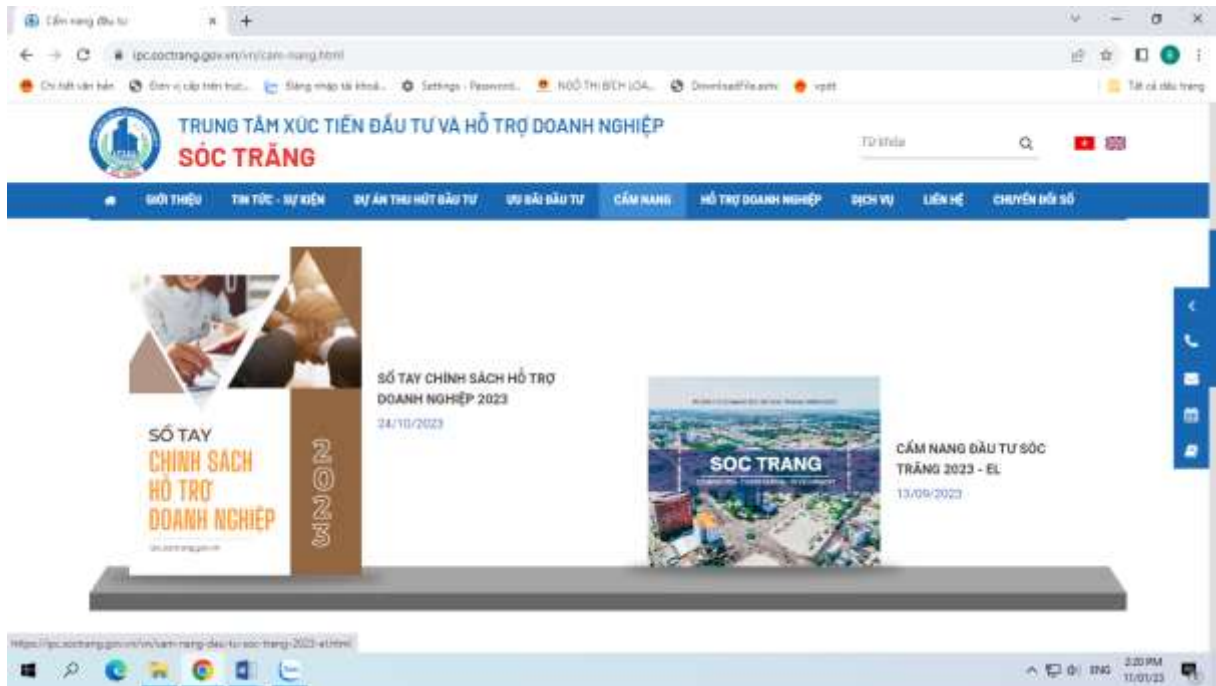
Cẩm nang đầu tư

ipcsoctrang.gov.vn/vn/cam-nang.html

Chi tiết văn bản | Đơn vị cấp trên trực... | Đăng nhập tài khoả... | Settings - Passwords... | NGÔ THỊ BÍCH LOA... | DownloadFile.aspx | vpdt | Tất cả dấu trang

TRUNG TÂM XÚC TIẾN ĐẦU TƯ VÀ HỖ TRỢ DOANH NGHIỆP
SÓC TRĂNG

Từ khóa

GIỚI THIỆU | TIN TỨC - SỰ KIỆN | DỰ ÁN THU HÚT ĐẦU TƯ | ƯU ĐÃI ĐẦU TƯ | CẨM NANG | HỖ TRỢ DOANH NGHIỆP | DỊCH VỤ | LIÊN HỆ | CHUYỂN ĐỔI SỐ

SỔ TAY
CHÍNH SÁCH
HỖ TRỢ
DOANH NGHIỆP
2023

SỔ TAY CHÍNH SÁCH HỖ TRỢ DOANH NGHIỆP 2023
24/10/2023

SOC TRANG

CẨM NANG ĐẦU TƯ SÓC TRĂNG 2023 - EL
13/09/2023

https://ipc.soctrang.gov.vn/vn/cam-nang-dau-tu-soc-trang-2023-el.html

ENG 2:20 PM 11/01/23